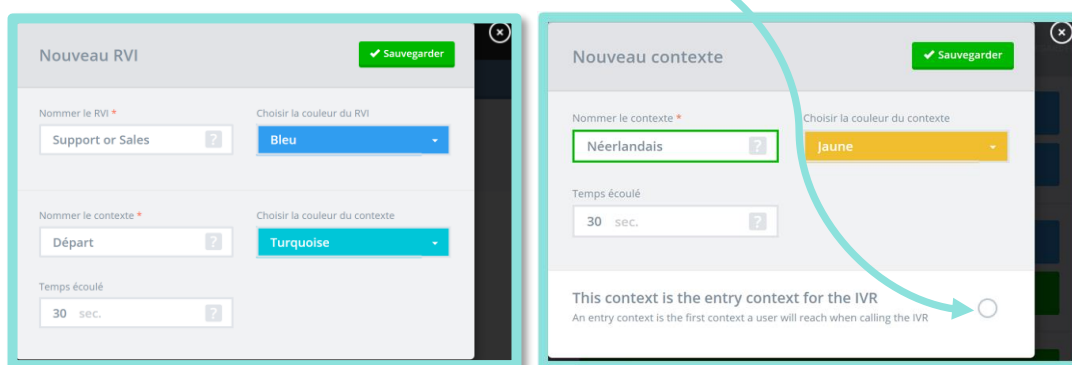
Nouveau RVI

✔ Sauvegarder

Nommer le RVI *

Support or Sales ?

Choisir la couleur du RVI

Bleu

Nommer le contexte *

Départ ?

Choisir la couleur du contexte

Turquoise

Temps écoulé

30 sec. ?

Nouveau contexte

✔ Sauvegarder

Nommer le contexte *

Néerlandais ?

Choisir la couleur du contexte

Jaune

Temps écoulé

30 sec. ?

This context is the entry context for the IVR

An entry context is the first context a user will reach when calling the IVR